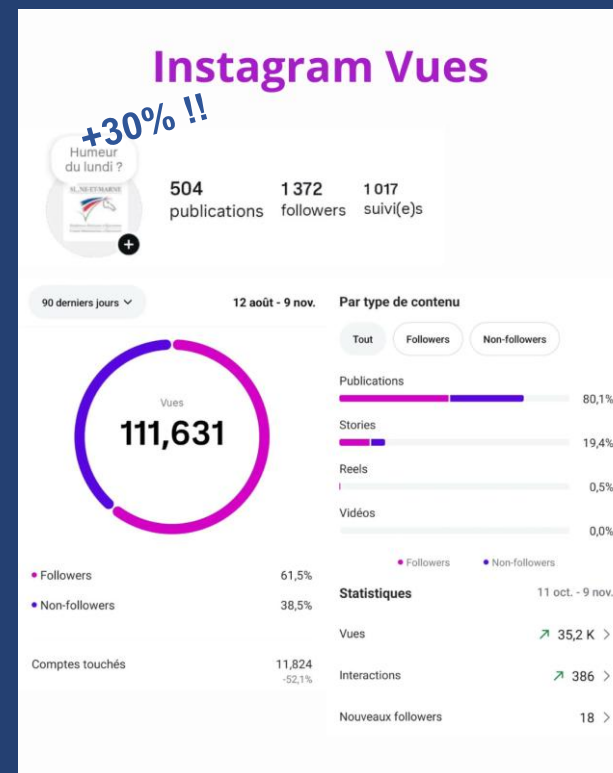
Instagram Vues

+30% !!

Humeur du lundi ?

SL NE-ET-MARNE

504 publications
1 372 followers
1 017 suivi(e)s

90 derniers jours
12 août - 9 nov.

Vues
111,631

• Followers 61,5%
• Non-followers 38,5%

Comptes touchés 11,824
-52,1%

Par type de contenu

Tout
Followers
Non-followers

Publications 80,1%
Stories 19,4%
Reels 0,5%
Vidéos 0,0%

• Followers • Non-followers

Statistiques 11 oct. - 9 nov.

Vues 35,2 K
Interactions 386
Nouveaux followers 18